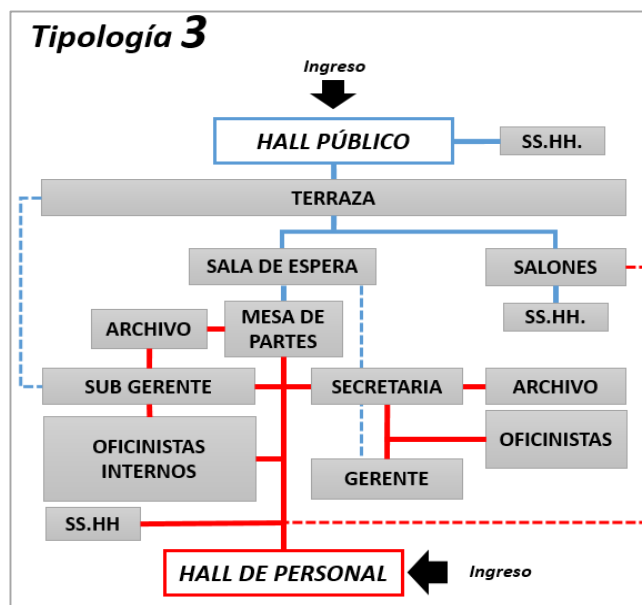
Tipología 3

Ingreso

HALL PÚBLICO

SS.HH.

TERRAZA

SALA DE ESPERA

SALONES

SS.HH.

ARCHIVO

MESA DE PARTES

SUB GERENTE

SECRETARIA

ARCHIVO

OFICINISTAS INTERNOS

OFICINISTAS

GERENTE

SS.HH

HALL DE PERSONAL

Ingreso